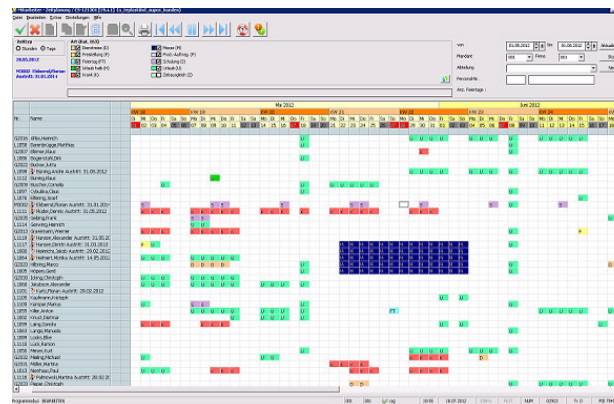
Mitarbeiter - Zeitplanung / CS-123301 [Vs.4.1] Cs_Testlettist_august_bearden]
Datei Bearbeiten Extras Einstellungen Hilfe

Anzeige
Stunden Tage
Art (Anz. 313)
Dienstreise (D)
Freistellung (F)
Feiertag (FT)
Urlaub halb (H)
Krank (K)
Messe (M)
Mosch-Auftrag (P)
Schulung (S)
Urlaub (U)
Zeitausgleich (Z)
29.05.2012
MO052 Ekkenrid,Florian Austritt: 31.01.2014

von 01.05.2012 bis 30.06.2012
Mandant 008 Firma 001
Abteilung
Personalnr.
Anz. Feiertage :

Mai 2012
Juni 2012
KW 18 KW 19 KW 20 KW 21 KW 22 KW 23 KW 24
Nr. Name
020016 Affes,Heinrich
L0958 Barenbrügge,Matthias
020037 Billener,Klaus
L0958 Bogendorf,Ulli
020021 Bruder,Jutta
L0998 Büning,Andre Austritt: 31.08.2012
L0112 Burweg,Klaus
020031 Büscher,Cornelia
L0977 Cybulka,Claus
L0279 Elfering,Josef
M00052 Ekkenrid,Florian Austritt: 31.01.2014
L0111 Mulder,Dennis Austritt: 10.05.2012
020025 Gelling,Frank
L1114 Genning,Heinrich
020033 Gravemann,Werner
L1124 Hansen,Alexander Austritt: 31.05.2012
L1154 Hansen,Dimitri Austritt: 31.01.2013
L1107 Heinrichs,Jakob Austritt: 29.02.2012
L0984 Hellmert,Monika Austritt: 14.05.2012
020029 Herting,Marco
L0975 Höpen,Gerd
L1083 Issing,Christoph
L1004 Jacobsen,Alexander
L1031 Kurtz,Florian Austritt: 29.02.2012
L1106 Kaufmann,Christoph
L1139 Kampen,Marius
L0959 Kilier,Anton
L1008 Knudt,Dietmar
L1189 Laing,Sandra
L1081 Lange,Manuela
L1099 Looks,Elke
L1073 Luck,Ramon
L1056 Meyer,Kurt
020022 Mieling,Michael
L0996 Müller,Martina
L1012 Nienhaus,Paul
L1093 Pattmann,Martina Austritt: 28.02.2012
020020 Plappe,Christoph
Programmstatus: BEARBEITEN